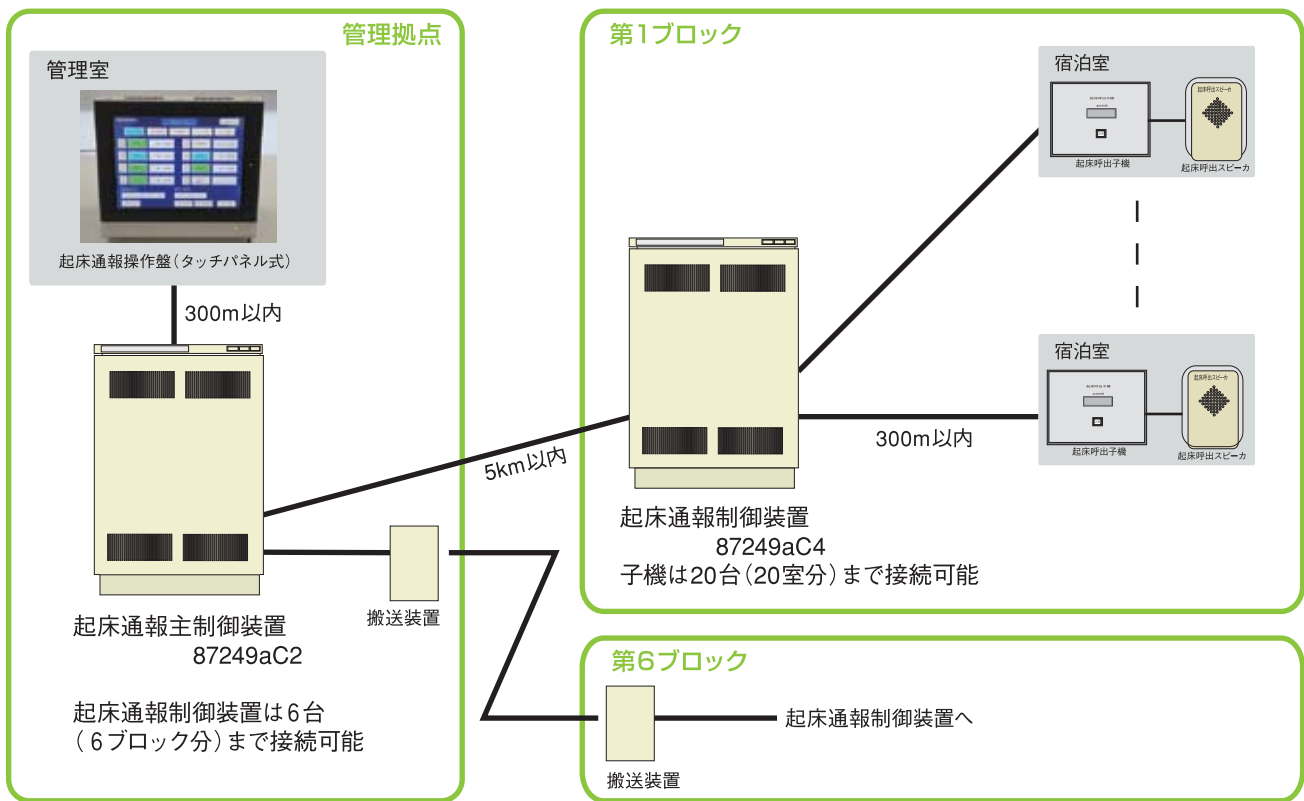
管理拠点

管理室

起床通報操作盤（タッチパネル式）

300m以内

起床通報主制御装置
87249aC2

起床通報制御装置は6台
（6ブロック分）まで接続可能

搬送装置

5km以内

第1ブロック

宿泊室

起床呼出子機

起床呼出スピーカ

宿泊室

起床呼出子機

起床呼出スピーカ

300m以内

起床通報制御装置
87249aC4
子機は20台（20室分）まで接続可能

第6ブロック

起床通報制御装置へ

搬送装置